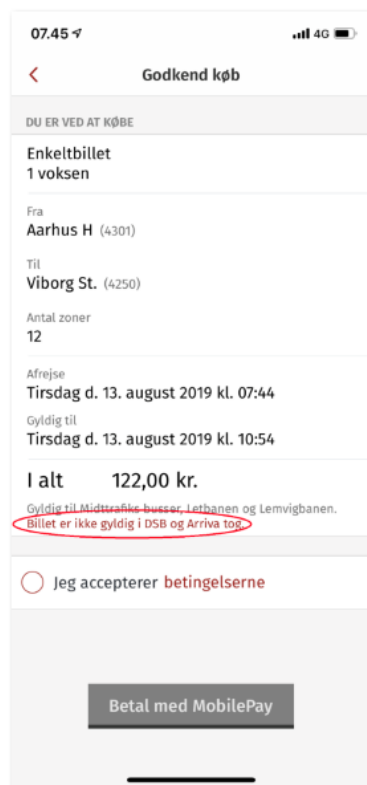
07.45 4G

Godkend køb

DU ER VED AT KØBE

Enkeltbillet
1 voksen

Fra
Aarhus H (4301)

Til
Viborg St. (4250)

Antal zoner
12

Afrejse
Tirsdag d. 13. august 2019 kl. 07:44

Gyldig til
Tirsdag d. 13. august 2019 kl. 10:54

I alt 122,00 kr.

Gyldig til Midttrafiks busser, Letbanen og Lemvigbanen.
Billet er ikke gyldig i DSB og Arriva tog.

Jeg accepterer betingelserne

Betal med MobilePay